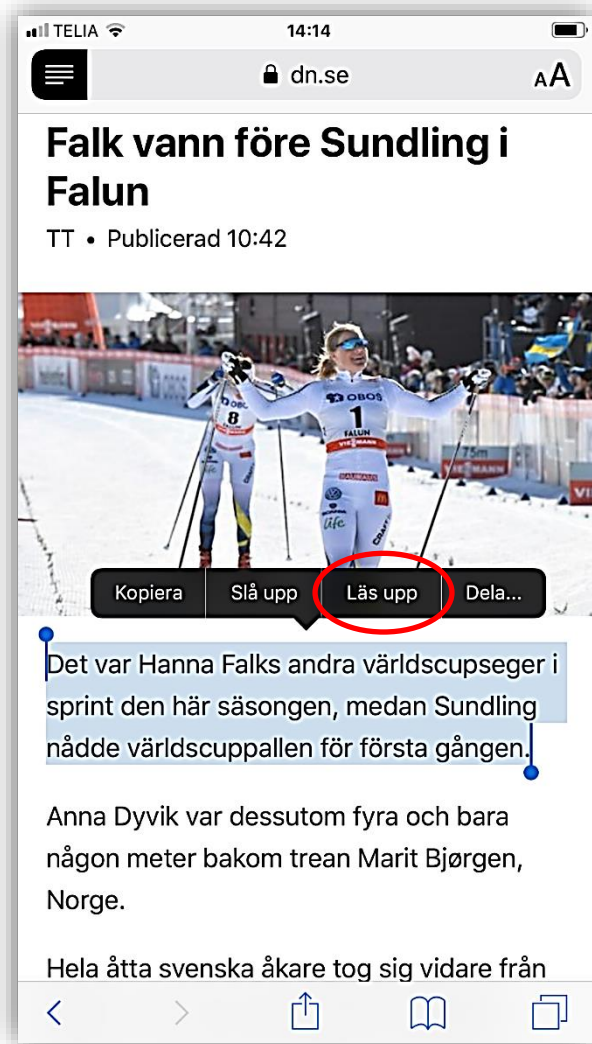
TELIA 14:14

dn.se

AA

Falk vann före Sundling i Falun

TT • Publicerad 10:42

OBOS
8
1
FALUN
VIESMANN

Kopiera Slå upp Läs upp Dela...

Det var Hanna Falks andra världscupseger i sprint den här säsongen, medan Sundling nådde världscuppallen för första gången.

Anna Dyvik var dessutom fyra och bara någon meter bakom trean Marit Bjørgen, Norge.

Hela åtta svenska åkare tog sig vidare från